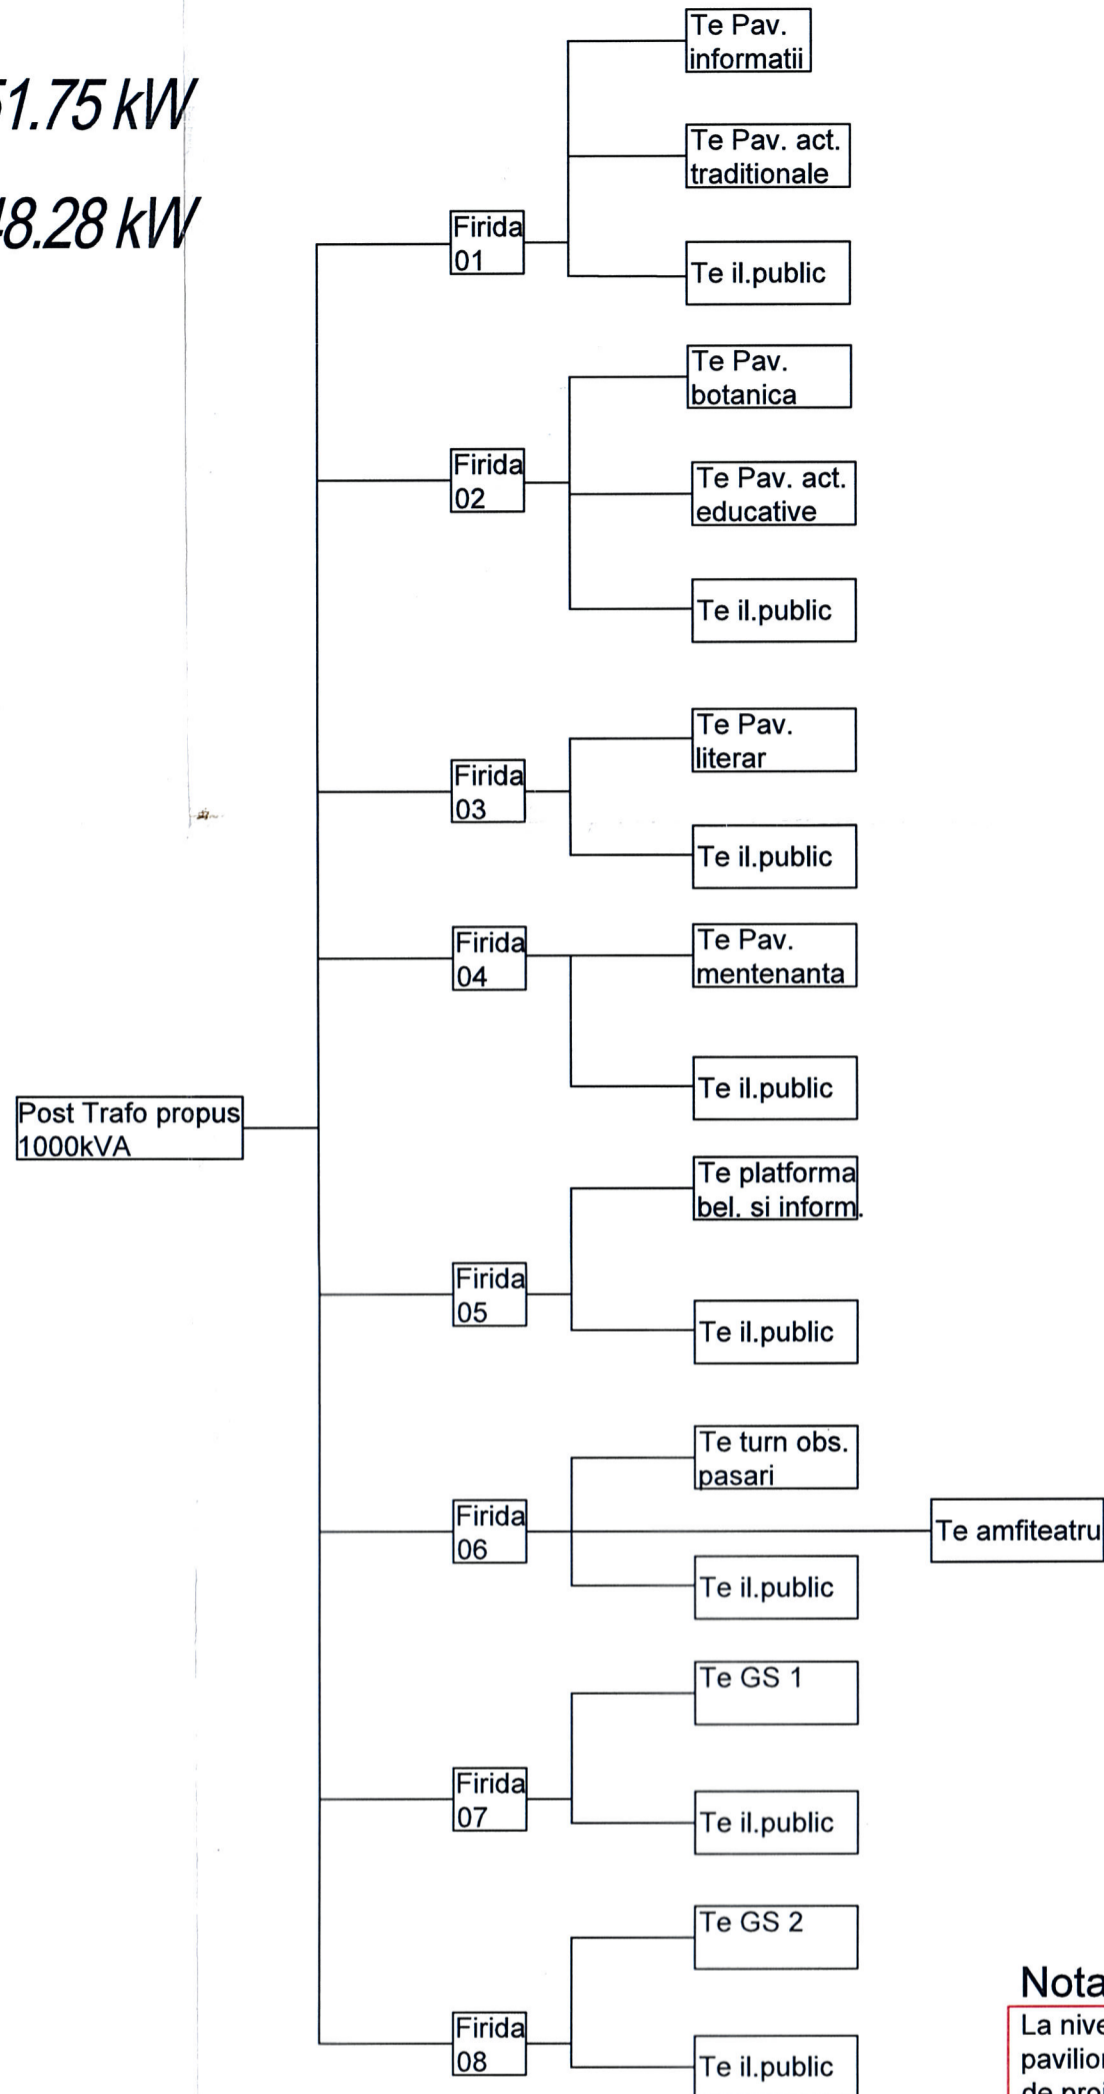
51.75 kW

48.28 kW

Post Trafo propus 1000kVA

Firida 01

Te Pav. informatii

Te Pav. act. traditionale

Te il.public

Firida 02

Te Pav. botanica

Te Pav. act. educative

Te il.public

Firida 03

Te Pav. literar

Te il.public

Firida 04

Te Pav. mentenanta

Te il.public

Firida 05

Te platforma bel. si inform.

Te il.public

Firida 06

Te turn obs. pasari

Te amfiteatru

Te il.public

Firida 07

Te GS 1

Te il.public

Firida 08

Te GS 2

Te il.public

Nota

La nive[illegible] pavilio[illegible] de proi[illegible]